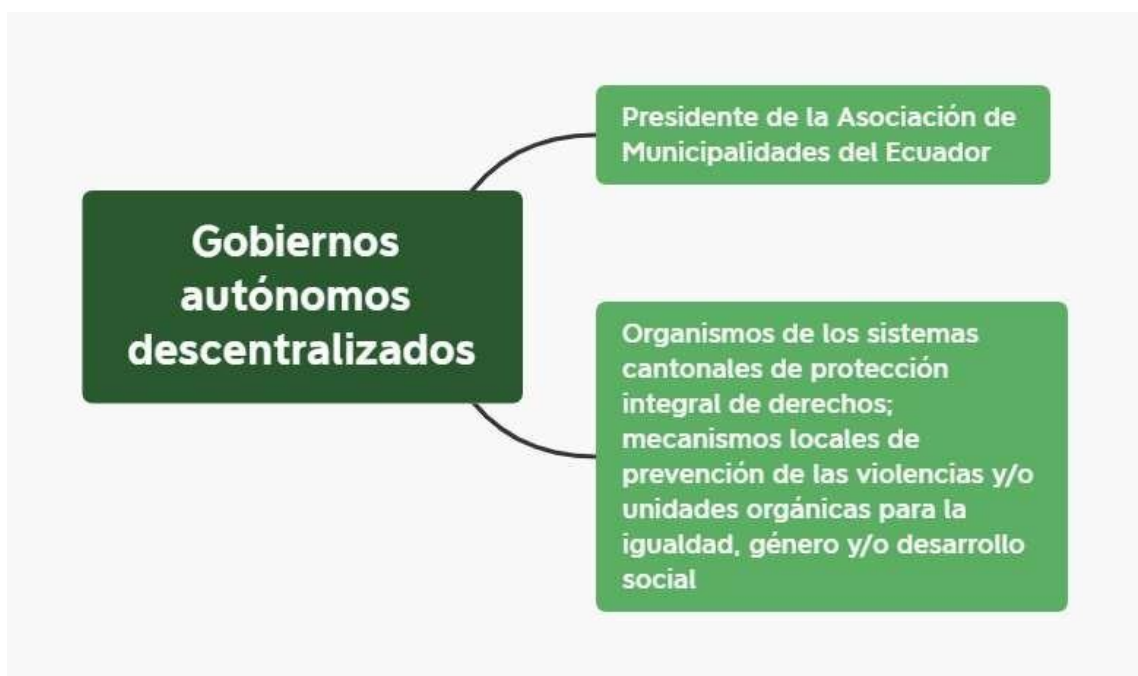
Gobiernos autónomos descentralizados

Presidente de la Asociación de Municipalidades del Ecuador

Organismos de los sistemas cantonales de protección integral de derechos; mecanismos locales de prevención de las violencias y/o unidades orgánicas para la igualdad, género y/o desarrollo social